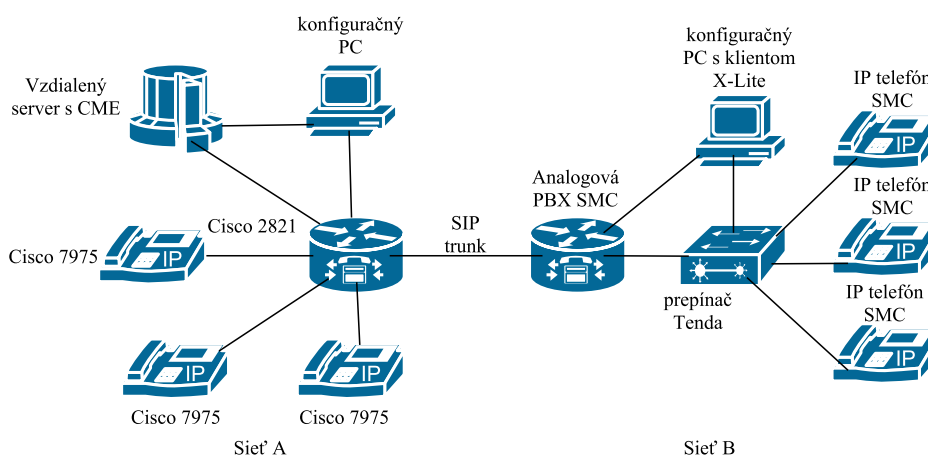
konfiguračný PC

Vzdialený server s CME

konfiguračný PC s klientom X-Lite

IP telefón SMC

Cisco 2821

SIP trunk

Analogová PBX SMC

IP telefón SMC

Cisco 7975

IP

prepínač Tenda

IP telefón SMC

IP

IP

IP

IP

IP

Cisco 7975

Cisco 7975

Sieť A

Sieť B